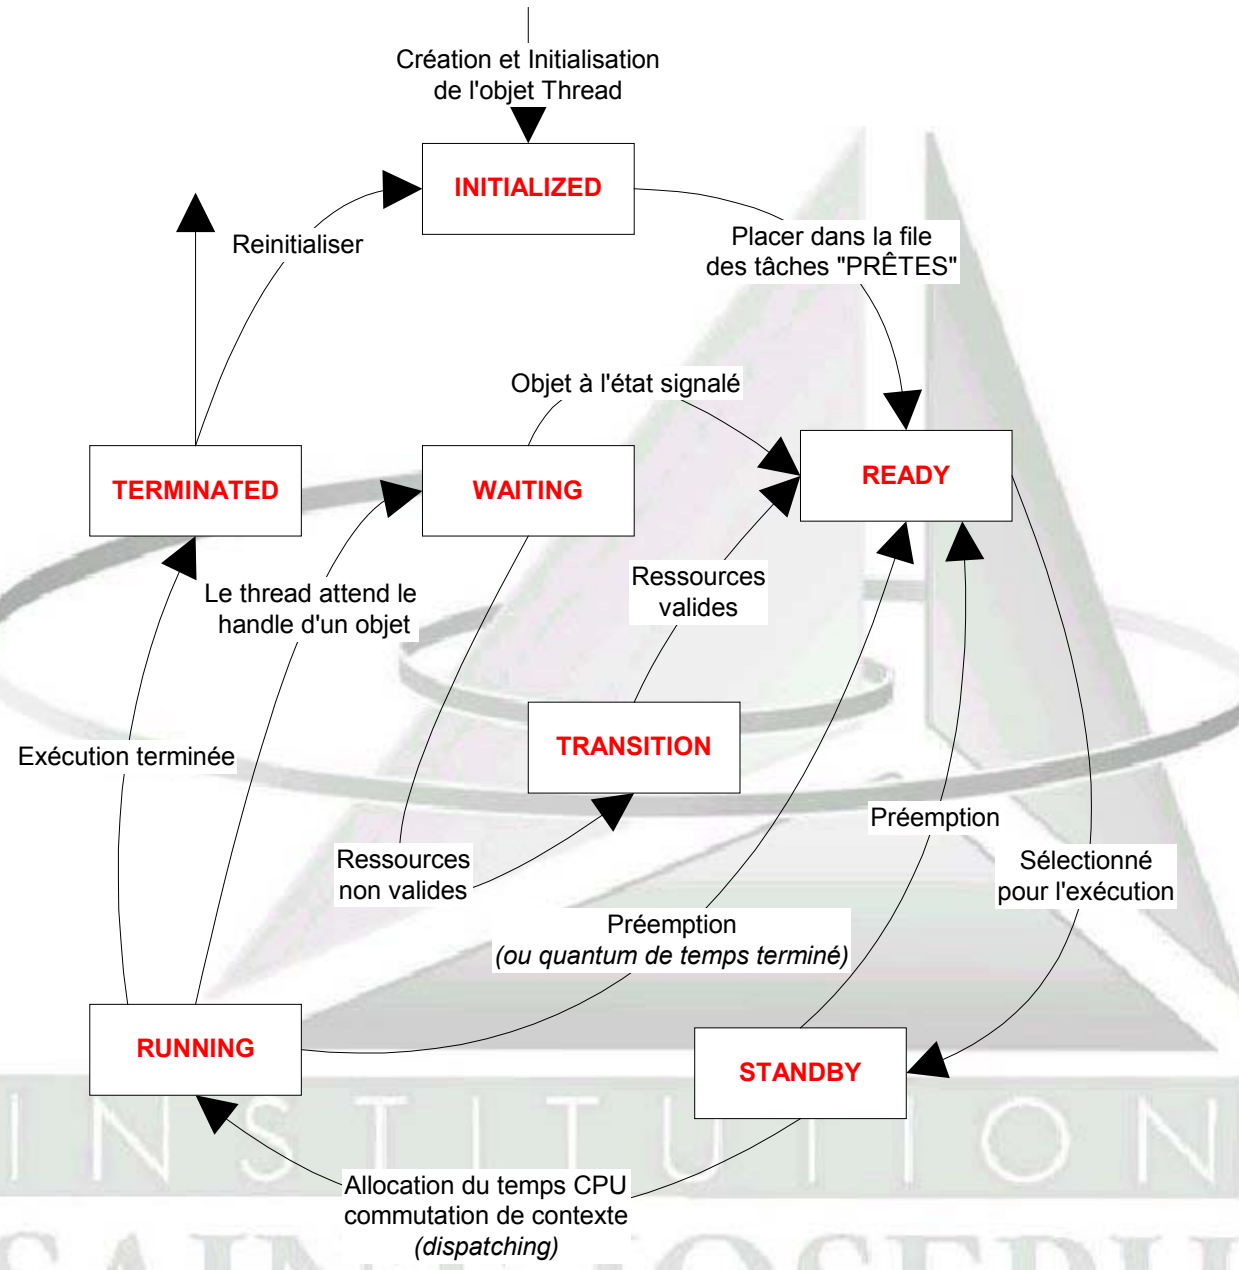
Création et Initialisation de l'objet Thread

INITIALIZED

Reinitialiser

Placer dans la file des tâches "PRÊTES"

Objet à l'état signalé

TERMINATED

WAITING

READY

Le thread attend le handle d'un objet

Ressources valides

TRANSITION

Exécution terminée

Préemption

Sélectionné pour l'exécution

Ressources non valides

Préemption (ou quantum de temps terminé)

RUNNING

STANDBY

INSTITUTION

Allocation du temps CPU commutation de contexte (dispatching)